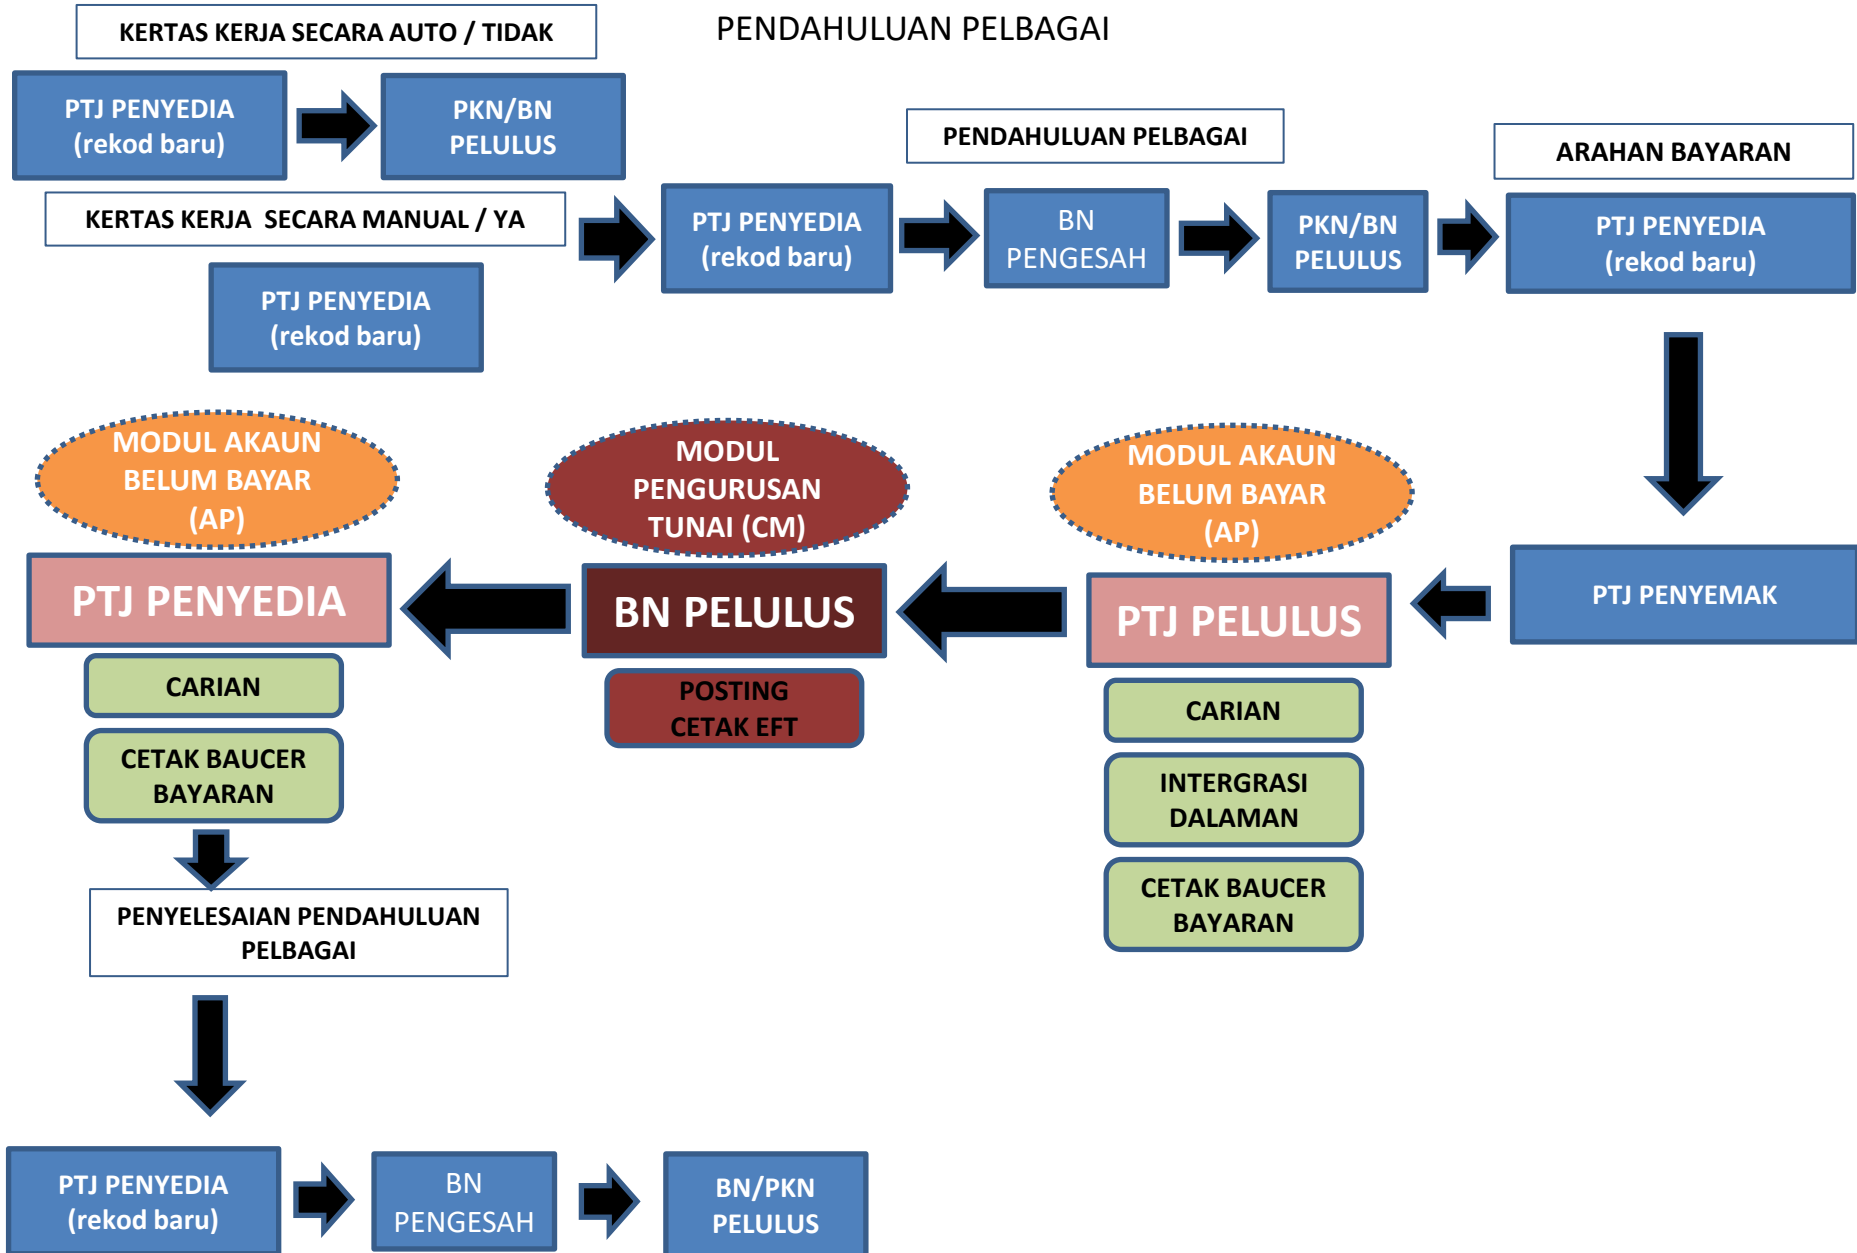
PENDAHULUAN PELBAGAI

KERTAS KERJA SECARA AUTO / TIDAK

PTJ PENYEDIA (rekod baru)

PKN/BN PELULUS

KERTAS KERJA SECARA MANUAL / YA

PTJ PENYEDIA (rekod baru)

PENDAHULUAN PELBAGAI

PTJ PENYEDIA (rekod baru)

BN PENGESAH

PKN/BN PELULUS

ARAHAN BAYARAN

PTJ PENYEDIA (rekod baru)

PTJ PENYEMAK

MODUL AKAUN BELUM BAYAR (AP)

PTJ PELULUS

CARIAN

INTERGRASI DALAMAN

CETAK BAUCER BAYARAN

MODUL PENGURUSAN TUNAI (CM)

BN PELULUS

POSTING CETAK EFT

MODUL AKAUN BELUM BAYAR (AP)

PTJ PENYEDIA

CARIAN

CETAK BAUCER BAYARAN

PENYELESAIAN PENDAHULUAN PELBAGAI

PTJ PENYEDIA (rekod baru)

BN PENGESAH

BN/PKN PELULUS